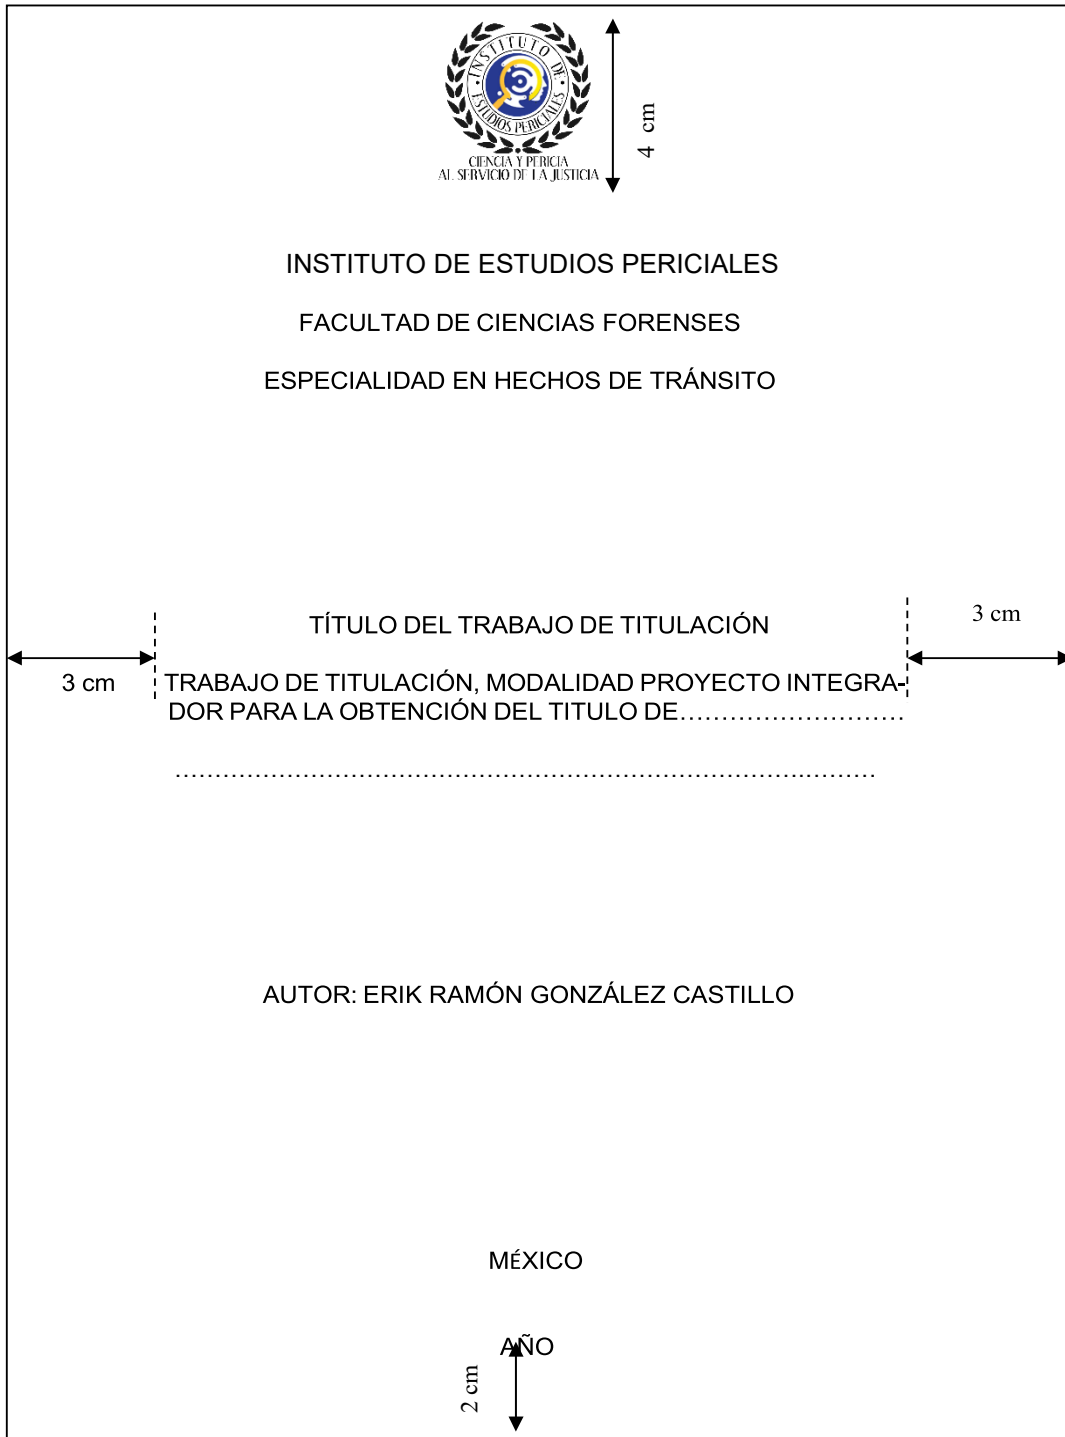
INSTITUTO DE ESTUDIOS PERICIALES

CIENCIA Y PERICIA AL SERVICIO DE LA JUSTICIA

4 cm

INSTITUTO DE ESTUDIOS PERICIALES

FACULTAD DE CIENCIAS FORENSES

ESPECIALIDAD EN HECHOS DE TRÁNSITO

3 cm

TÍTULO DEL TRABAJO DE TITULACIÓN

3 cm

TRABAJO DE TITULACIÓN, MODALIDAD PROYECTO INTEGRADOR PARA LA OBTENCIÓN DEL TITULO DE……………………….

……………………………………………………………………………

AUTOR: ERIK RAMÓN GONZÁLEZ CASTILLO

MÉXICO

AÑO

2 cm